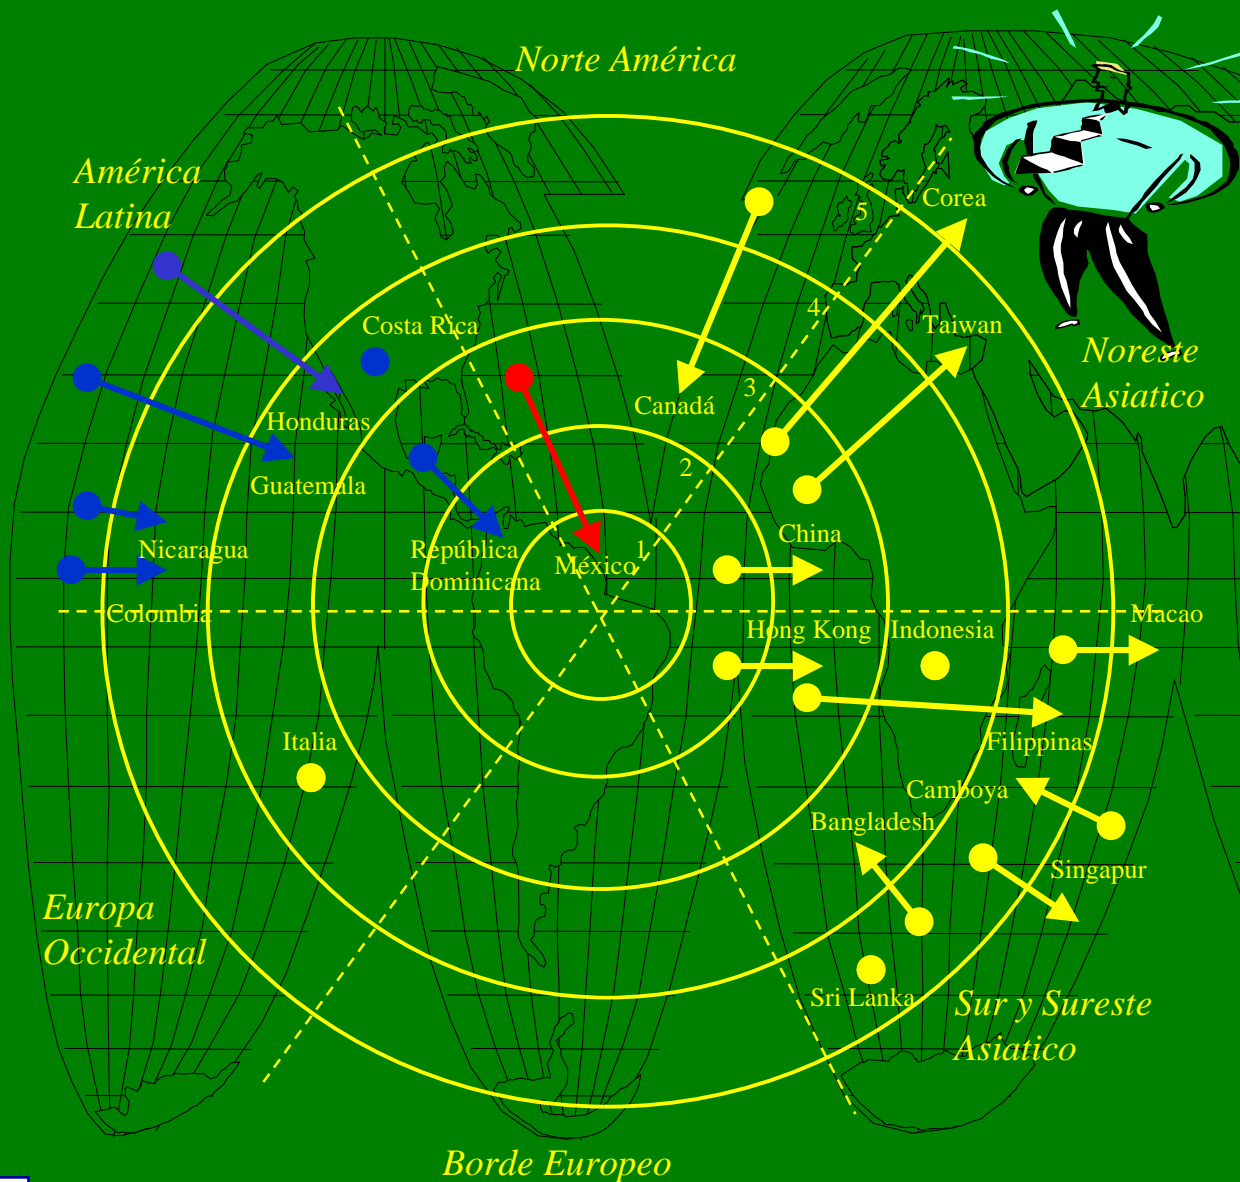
Norte América

América Latina

Noreste Asiatico

Europa Occidental

Sur y Sureste Asiatico

Borde Europeo

Costa Rica

Corea

Taiwan

Canadá

Honduras

Guatemala

China

Nicaragua

República Dominicana

México

Colombia

Hong Kong

Indonesia

Macao

Italia

Filippinas

Camboya

Bangladesh

Singapur

Sri Lanka

1

2

3

4

5